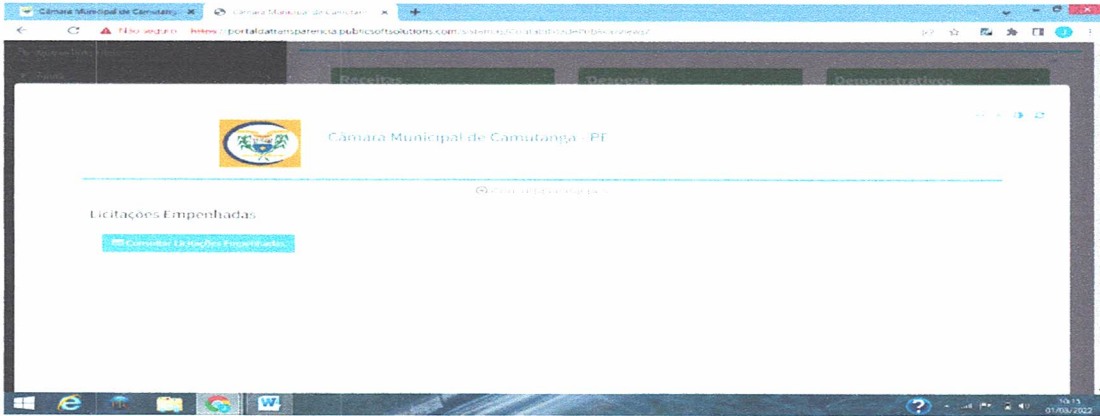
Câmara Municipal de Camutanga ×
Câmara Municipal de Camutan ×
+
Não seguro | https://portaldatransparencia.publicsoftsolutions.com/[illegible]
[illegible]
Receitas
Despesas
Demonstrativos
Câmara Municipal de Camutanga - PE
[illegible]
Licitações Empenhadas
Consultar Licitações Empenhadas
10:13
01/03/2022